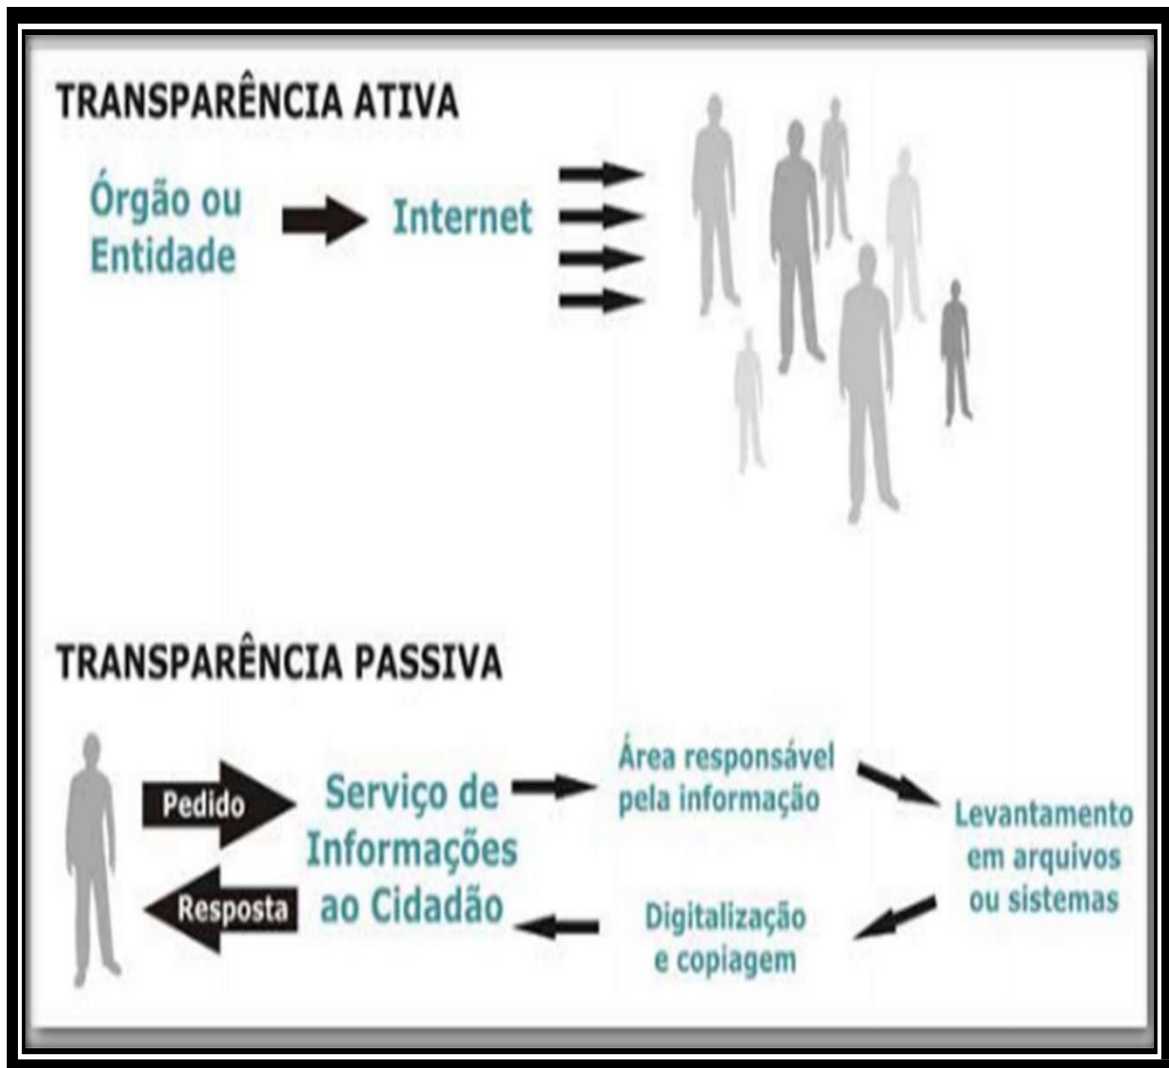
TRANSPARÊNCIA ATIVA

Órgão ou Entidade

Internet

TRANSPARÊNCIA PASSIVA

Pedido

Resposta

Serviço de Informações ao Cidadão

Área responsável pela informação

Levantamento em arquivos ou sistemas

Digitalização e copiagem